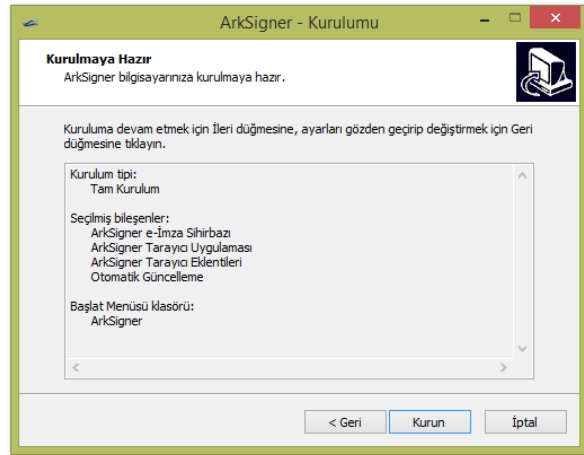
ArkSigner - Kurulumu

Kurulmaya Hazır
ArkSigner bilgisayarınıza kurulmaya hazır.

Kuruluma devam etmek için İleri düğmesine, ayarları gözden geçirip değiştirmek için Geri düğmesine tıklayın.

Kurulum tipi:
Tam Kurulum

Seçilmiş bileşenler:
ArkSigner e-İmza Sihirbazı
ArkSigner Tarayıcı Uygulaması
ArkSigner Tarayıcı Eklentileri
Otomatik Güncelleme

Başlat Menüsü klasörü:
ArkSigner

< Geri
Kurun
İptal